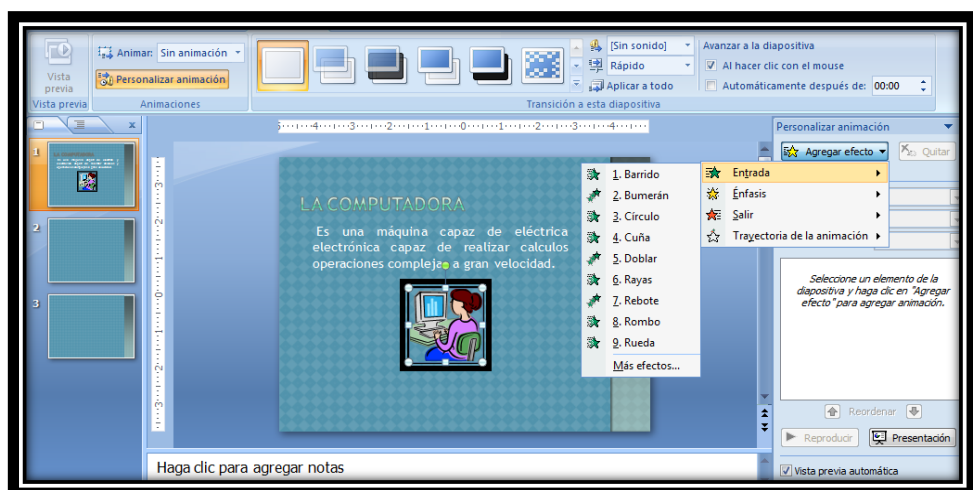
Vista previa
Animar: Sin animación
Personalizar animación
Vista previa
Animaciones
[Sin sonido]
Rápido
Aplicar a todo
Avanzar a la diapositiva
Al hacer clic con el mouse
Automáticamente después de: 00:00
Transición a esta diapositiva
Personalizar animación
Agregar efecto
Quitar
Entrada
Énfasis
Salir
Trayectoria de la animación
1. Barrido
2. Bumerán
3. Círculo
4. Cuña
5. Doblar
6. Rayas
7. Rebote
8. Rombo
9. Rueda
Más efectos...
LA COMPUTADORA
Es una máquina capaz de eléctrica electrónica capaz de realizar calculos operaciones compleja a gran velocidad.
Seleccione un elemento de la diapositiva y haga clic en "Agregar efecto" para agregar animación.
Reordenar
Reproducir
Presentación
Haga clic para agregar notas
Vista previa automática